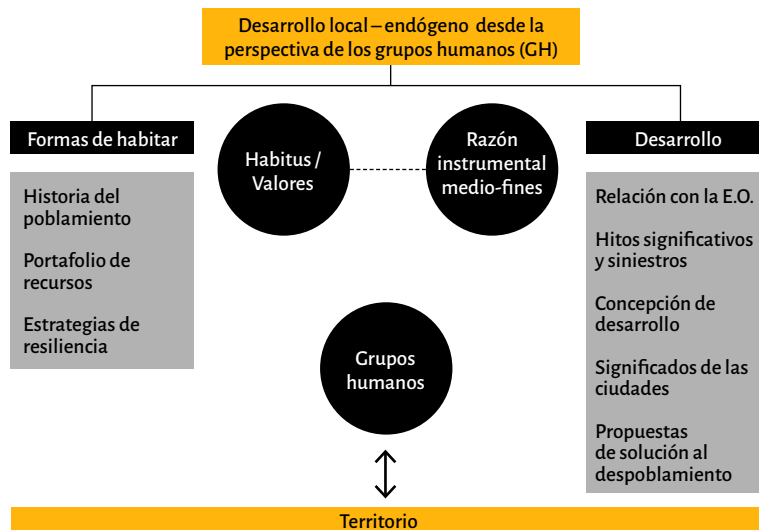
Desarrollo local – endógeno desde la perspectiva de los grupos humanos (GH)

Formas de habitar

Historia del poblamiento

Portafolio de recursos

Estrategias de resiliencia

Habitus / Valores

Razón instrumental medio-fines

Desarrollo

Relación con la E.O.

Hitos significativos y siniestros

Concepción de desarrollo

Significados de las ciudades

Propuestas de solución al despoblamiento

Grupos humanos

Territorio